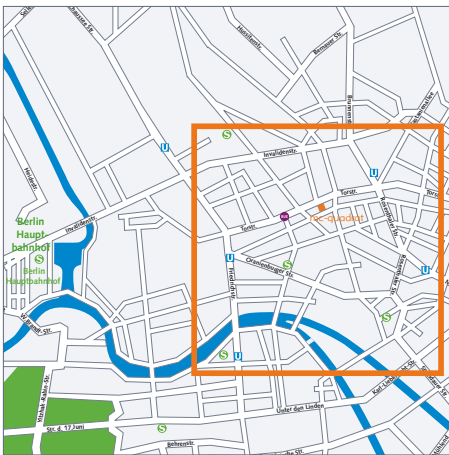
Berlin Hauptbahnhof

S

Berlin Hauptbahnhof

Invalidenstr.

Invalidenstr.

Torstr.

Torstr.

Oranienburger Str.

Friedrichstr.

Wilhelmstr.

Unter den Linden

Str. d. 17. Juni

Behrenstr.

Karl-Liebknecht-Str.

Brunnenstr.

Bernauer Str.

Rosenthaler Str.

mc-quadrat

S

S

S

S

S

U

U

U

U

U